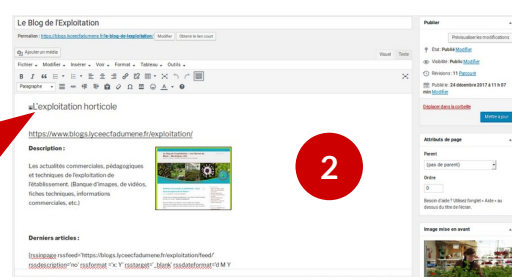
Le Blog de l'Exploitation

Permalien : https://blogs.lyceecfadumene.fr/le-blog-de-lexploitation/ Modifier Obtenir le lien court

Ajouter un média

Visuel Texte

Fichier Modifier Insérer Voir Format Tableau Outils

Paragraphe

L'exploitation horticole

https://www.blogs.lyceecfadumene.fr/exploitation/

Description :

Les actualités commerciales, pédagogiques et techniques de l'exploitation de l'établissement. (Banque d'images, de vidéos, fiches techniques, informations commerciales, etc.)

2

Derniers articles :

[rssinpage rssfeed='https://blogs.lyceecfadumene.fr/exploitation/feed/' rssdescription='no' rssformat='x: Y' rsstarget='_blank' rssdateformat='d M Y

Publier

Prévisualiser les modifications

État : Publié Modifier

Visibilité : Public Modifier

Révisions : 11 Parcourir

Publié le : 24 décembre 2017 à 11 h 07 min Modifier

Déplacer dans la corbeille

Mettre à jour

Attributs de page

Parent

(pas de parent)

Ordre

0

Besoin d'aide ? Utilisez l'onglet « Aide » au dessus du titre de l'écran.

Image mise en avant